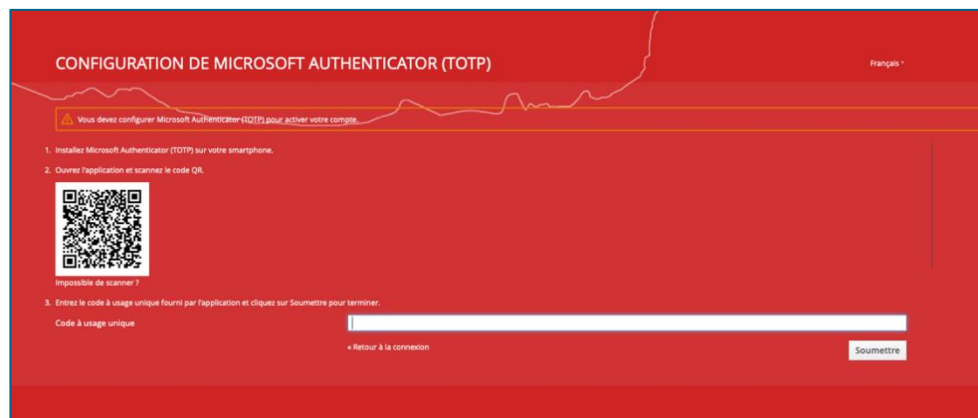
CONFIGURATION DE MICROSOFT AUTHENTICATOR (TOTP)

Français

Vous devez configurer Microsoft Authenticator (TOTP) pour activer votre compte.

1. Installez Microsoft Authenticator (TOTP) sur votre smartphone.

2. Ouvrez l'application et scannez le code QR.

Impossible de scanner ?

3. Entrez le code à usage unique fourni par l'application et cliquez sur Soumettre pour terminer.

Code à usage unique

« Retour à la connexion

Soumettre